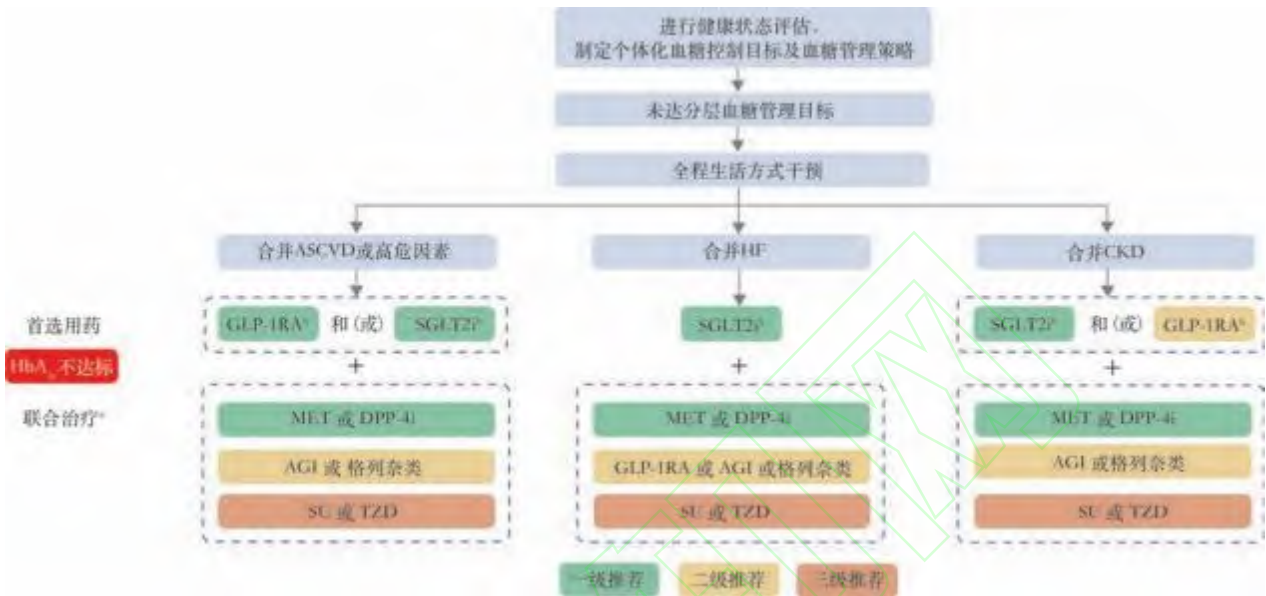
进行健康状态评估，
制定个体化血糖控制目标及血糖管理策略

未达分层血糖管理目标

全程生活方式干预

合并ASCVD或高危因素

合并HF

合并CKD

首选用药

HbA$_{1c}$不达标

联合治疗$^{a}$

GLP-1RA$^{b}$ 和（或） SGLT2i$^{b}$

SGLT2i$^{b}$

SGLT2i$^{b}$ 和（或） GLP-1RA$^{b}$

+

+

+

MET 或 DPP-4i

AGI 或格列奈类

SU 或 TZD

MET 或 DPP-4i

GLP-1RA 或 AGI 或格列奈类

SU 或 TZD

MET 或 DPP-4i

AGI 或格列奈类

SU 或 TZD

一级推荐 二级推荐 三级推荐